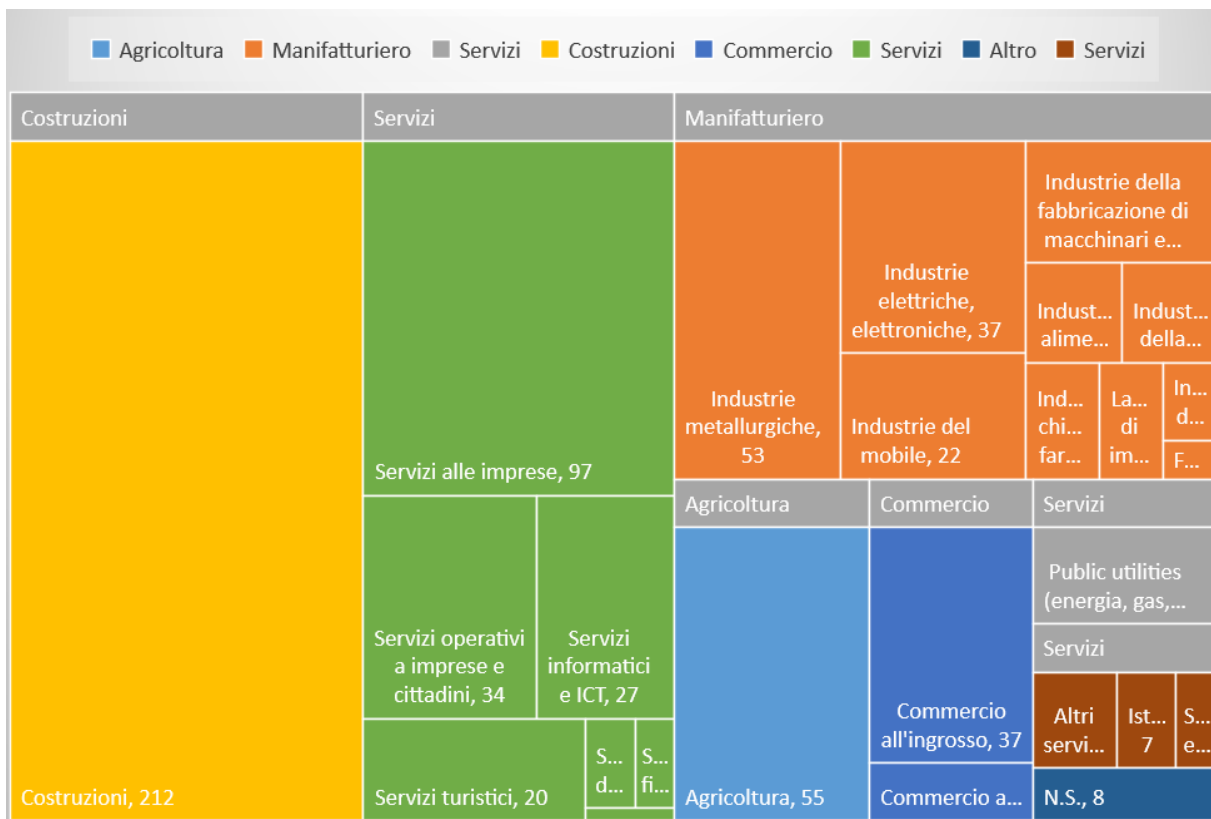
Agricoltura Manifatturiero Servizi Costruzioni Commercio Servizi Altro Servizi

Costruzioni

Costruzioni, 212

Servizi

Servizi alle imprese, 97

Servizi operativi a imprese e cittadini, 34

Servizi informatici e ICT, 27

Servizi turistici, 20

S... d...

S... fi...

Manifatturiero

Industrie metallurgiche, 53

Industrie elettriche, elettroniche, 37

Industrie del mobile, 22

Industrie della fabbricazione di macchinari e...

Indust... alime...

Indust... della...

Ind... chi... far...

La... di im...

In... d...

F...

Agricoltura

Agricoltura, 55

Commercio

Commercio all'ingrosso, 37

Commercio a...

Servizi

Public utilities (energia, gas,...

Servizi

Altri servi...

Ist... 7

S... e...

N.S., 8